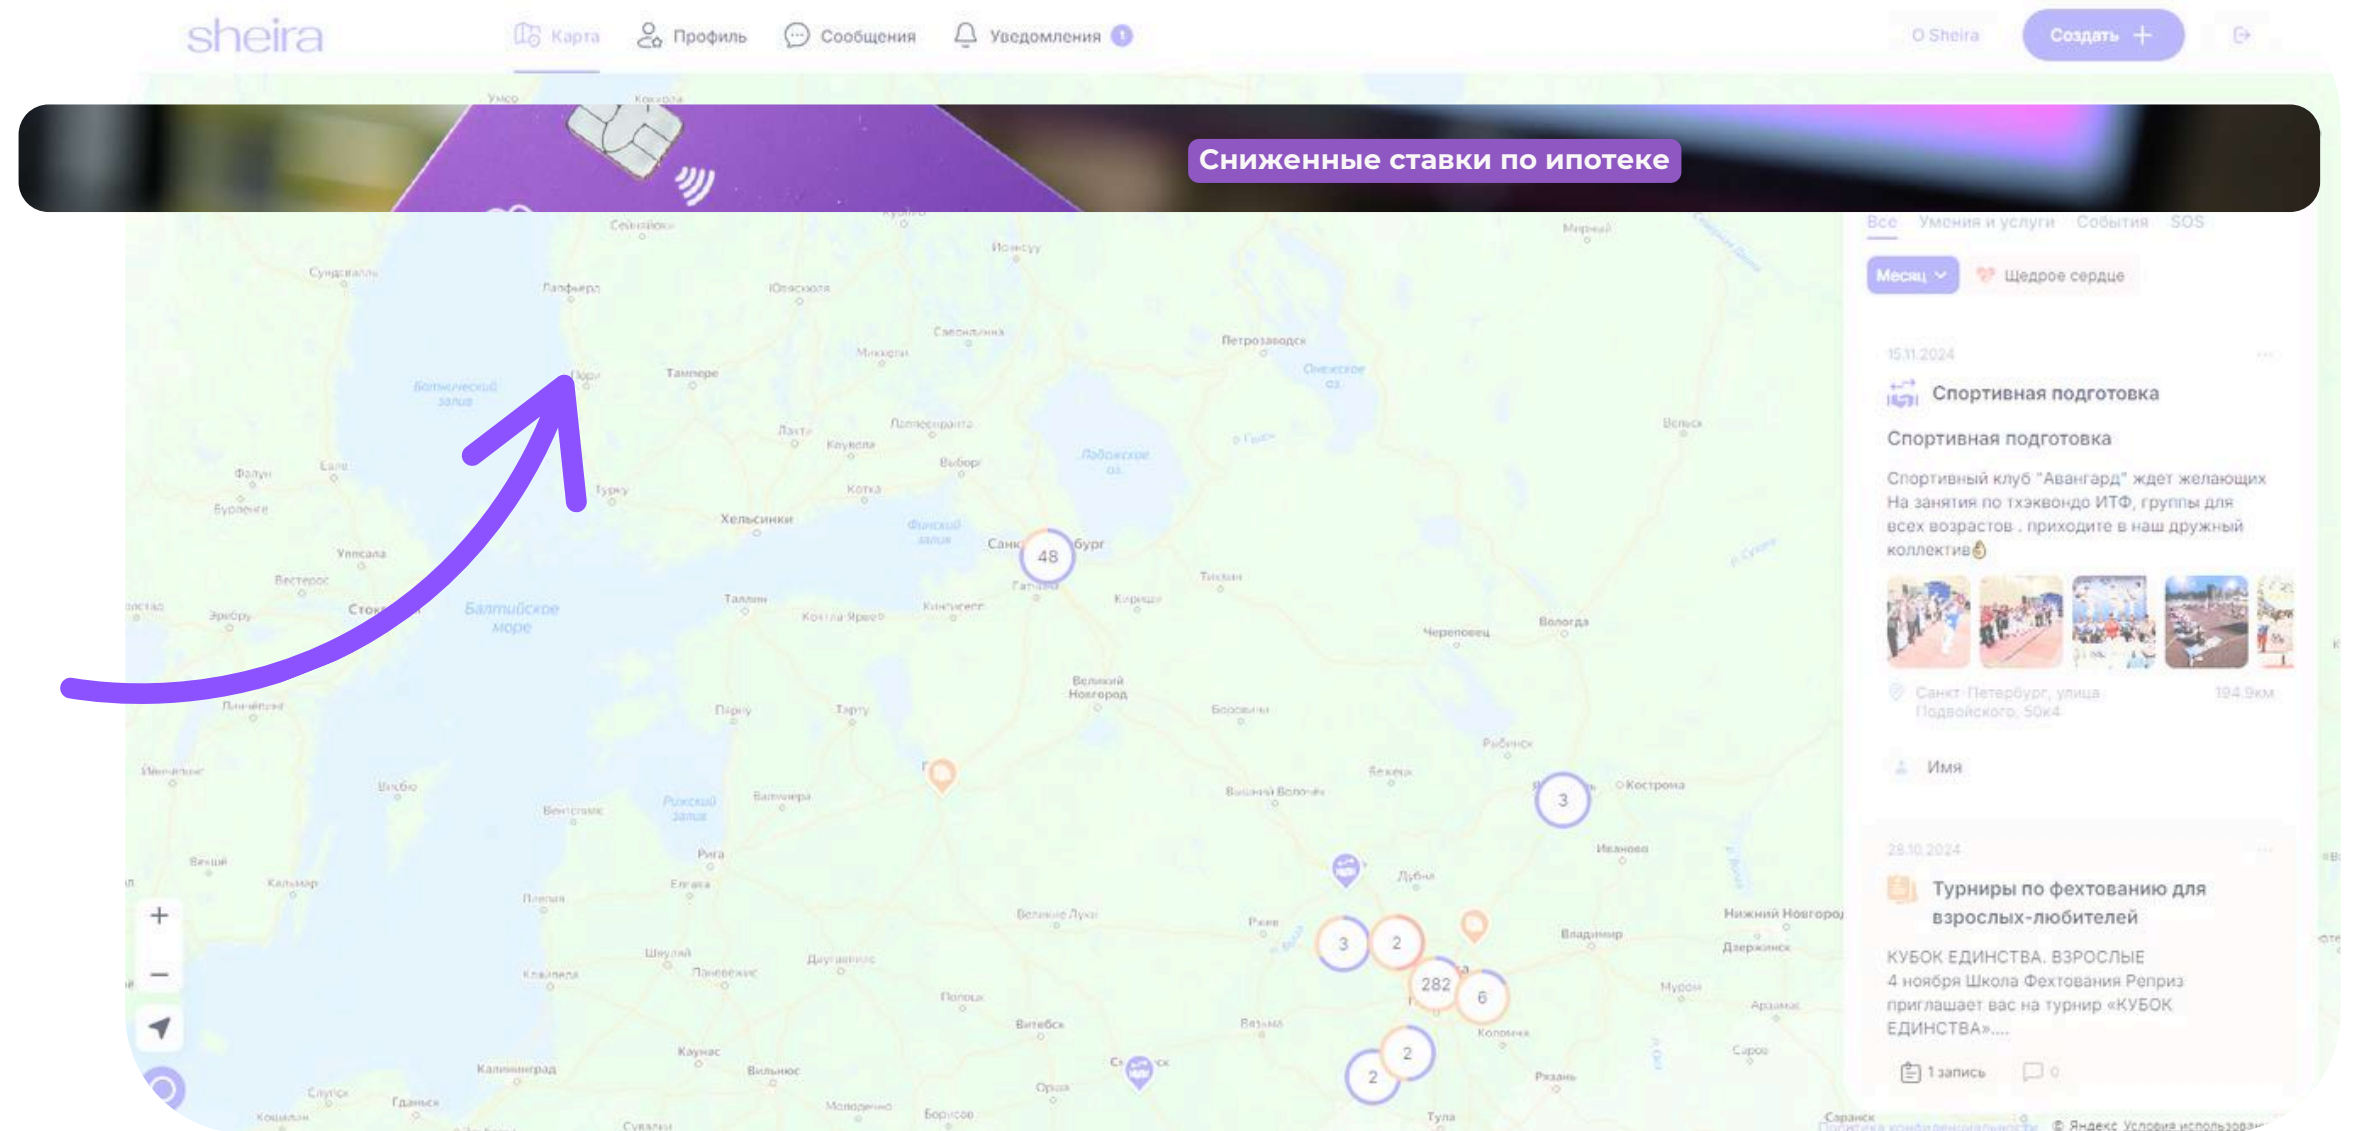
sheira

Карта Профиль Сообщения Уведомления 1

О Sheira Создать +

Сниженные ставки по ипотеке

Все Умения и услуги События SOS

Месяц Щедрое сердце

15.11.2024

Спортивная подготовка

Спортивная подготовка

Спортивный клуб "Авангард" ждет желающих На занятия по тхэквондо ИТФ, группы для всех возрастов . приходите в наш дружный коллектив

Санкт-Петербург, улица Подвойского, 50к4

194.9км

Имя

28.10.2024

Турниры по фехтованию для взрослых-любителей

КУБОК ЕДИНСТВА. ВЗРОСЛЫЕ
4 ноября Школа Фехтования Реприз приглашает вас на турнир «КУБОК ЕДИНСТВА»....

1 запись 0

Хельсинки
Таллин
Тампере
Турку
Петрозаводск
Вологда
Череповец
Кострома
Иваново
Нижний Новгород
Владимир
Великий Новгород
Балтийское море
Ладожское оз.
Онежское оз.
Рига
Калининград
Каунас
Вильнюс
Тула
Рязань
Коломна
Тверь
Псков
Тарту
Пярну
Стокгольм

48
3
2
3
282
6
2
2

© Яндекс Условия использования